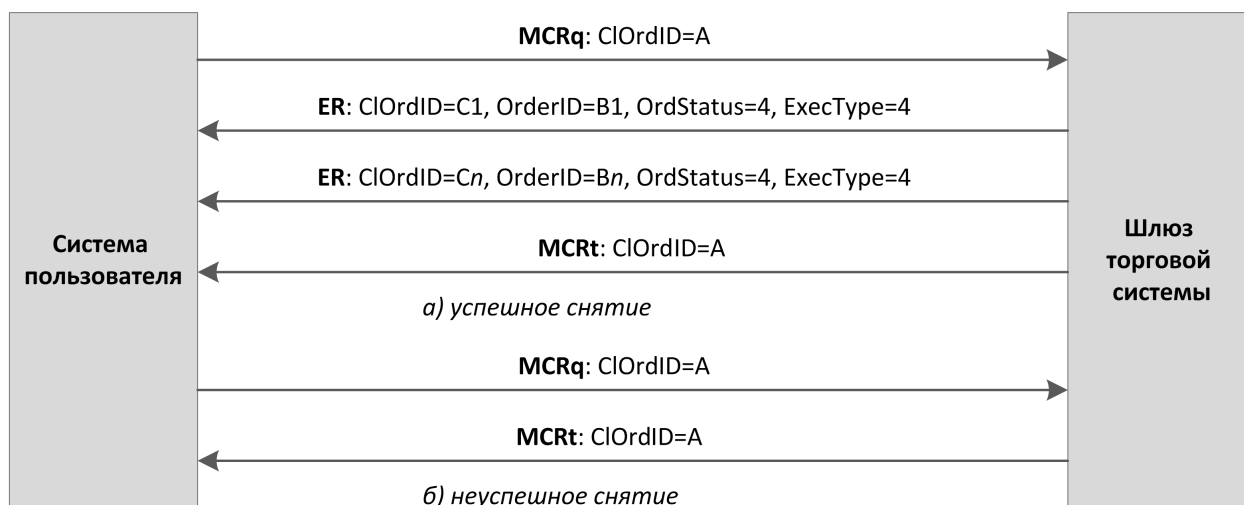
**MCRq**: ClOrdID=A

**ER**: ClOrdID=C1, OrderID=B1, OrdStatus=4, ExecType=4

**ER**: ClOrdID=C*n*, OrderID=B*n*, OrdStatus=4, ExecType=4

**Система пользователя**

**MCRt**: ClOrdID=A

**Шлюз торговой системы**

*а) успешное снятие*

**MCRq**: ClOrdID=A

**MCRt**: ClOrdID=A

*б) неуспешное снятие*